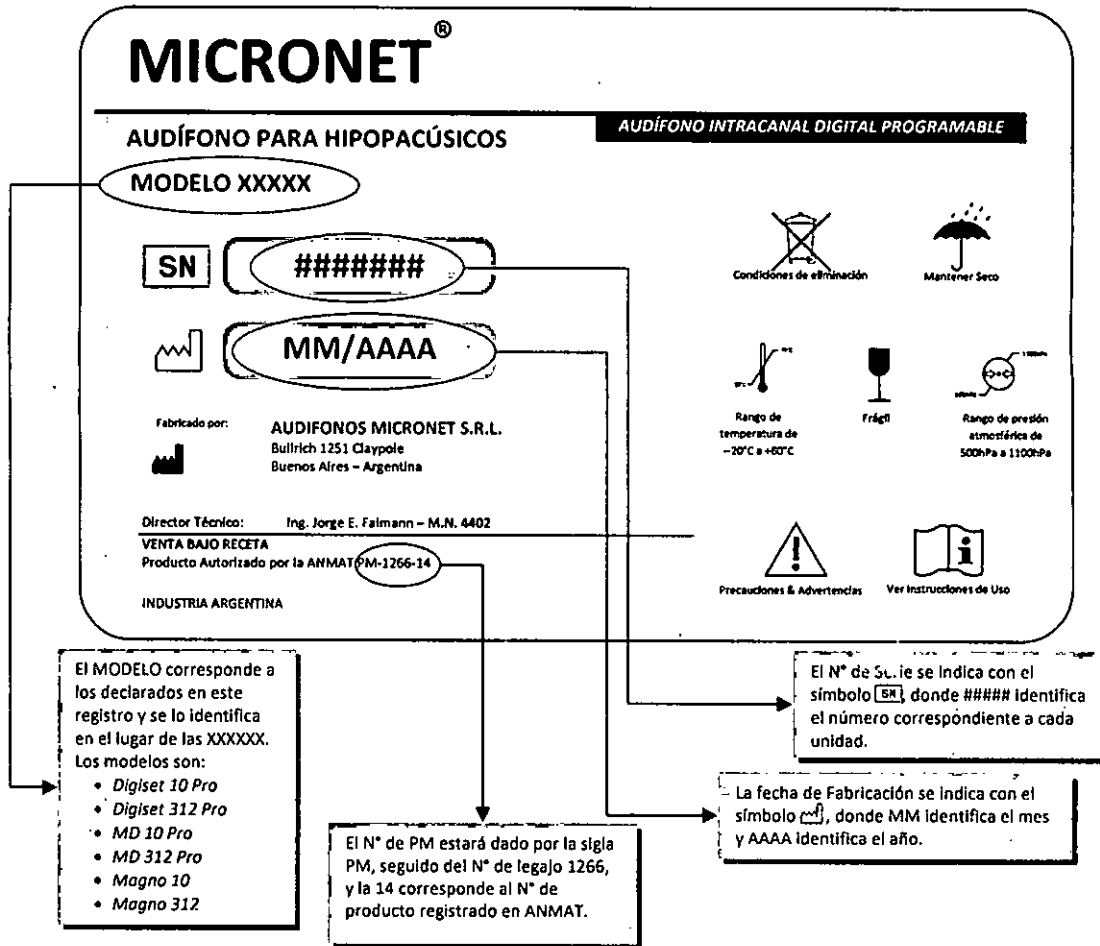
MICRONET®

AUDÍFONO PARA HIPOPACÚSICOS

AUDÍFONO INTRACANAL DIGITAL PROGRAMABLE

MODELO XXXXX

SN #######

MM/AAAA

Condiciones de eliminación

Mantener Seco

Rango de temperatura de −20°C a +60°C

Frágil

Rango de presión atmosférica de 500hPa a 1100hPa

Fabricado por:

AUDIFONOS MICRONET S.R.L.
Bulrich 1251 Claypole
Buenos Aires – Argentina

Director Técnico: Ing. Jorge E. Faimann – M.N. 4402

VENTA BAJO RECETA
Producto Autorizado por la ANMAT PM-1266-14

INDUSTRIA ARGENTINA

Precauciones & Advertencias

Ver Instrucciones de Uso

El MODELO corresponde a los declarados en este registro y se lo identifica en el lugar de las XXXXXX. Los modelos son:
• Digiset 10 Pro
• Digiset 312 Pro
• MD 10 Pro
• MD 312 Pro
• Magno 10
• Magno 312

El N° de PM estará dado por la sigla PM, seguido del N° de legajo 1266, y la 14 corresponde al N° de producto registrado en ANMAT.

El N° de S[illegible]ie se indica con el símbolo SN, donde ##### identifica el número correspondiente a cada unidad.

La fecha de Fabricación se indica con el símbolo, donde MM identifica el mes y AAAA identifica el año.